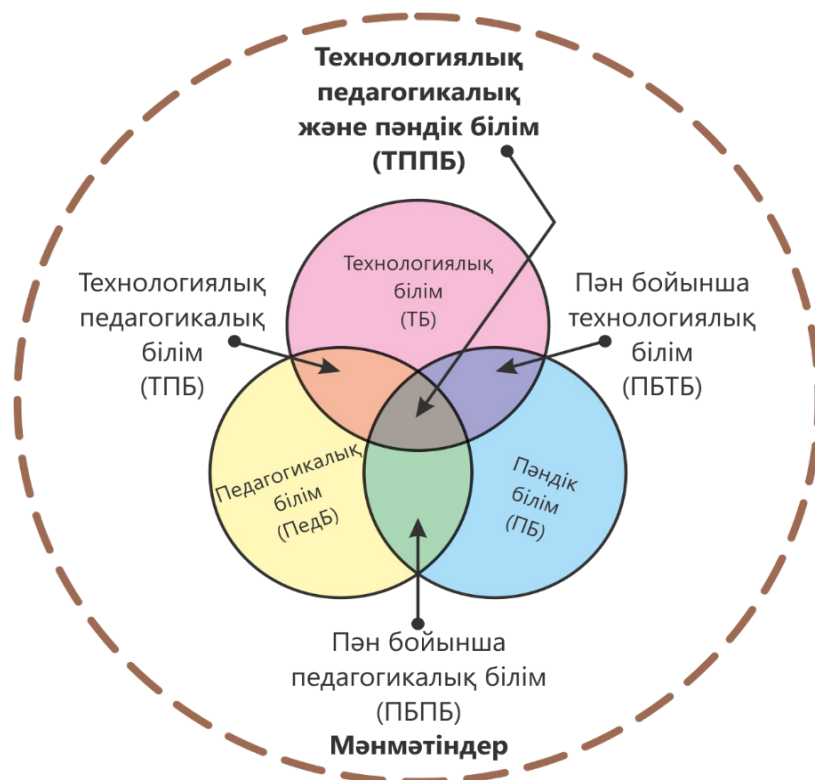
Технологиялық педагогикалық және пәндік білім (ТППБ)

Технологиялық педагогикалық білім (ТПБ)

Технологиялық білім (ТБ)

Пән бойынша технологиялық білім (ПБТБ)

Педагогикалық білім (ПедБ)

Пәндік білім (ПБ)

Пән бойынша педагогикалық білім (ПБПБ)

Мәнмәтіндер